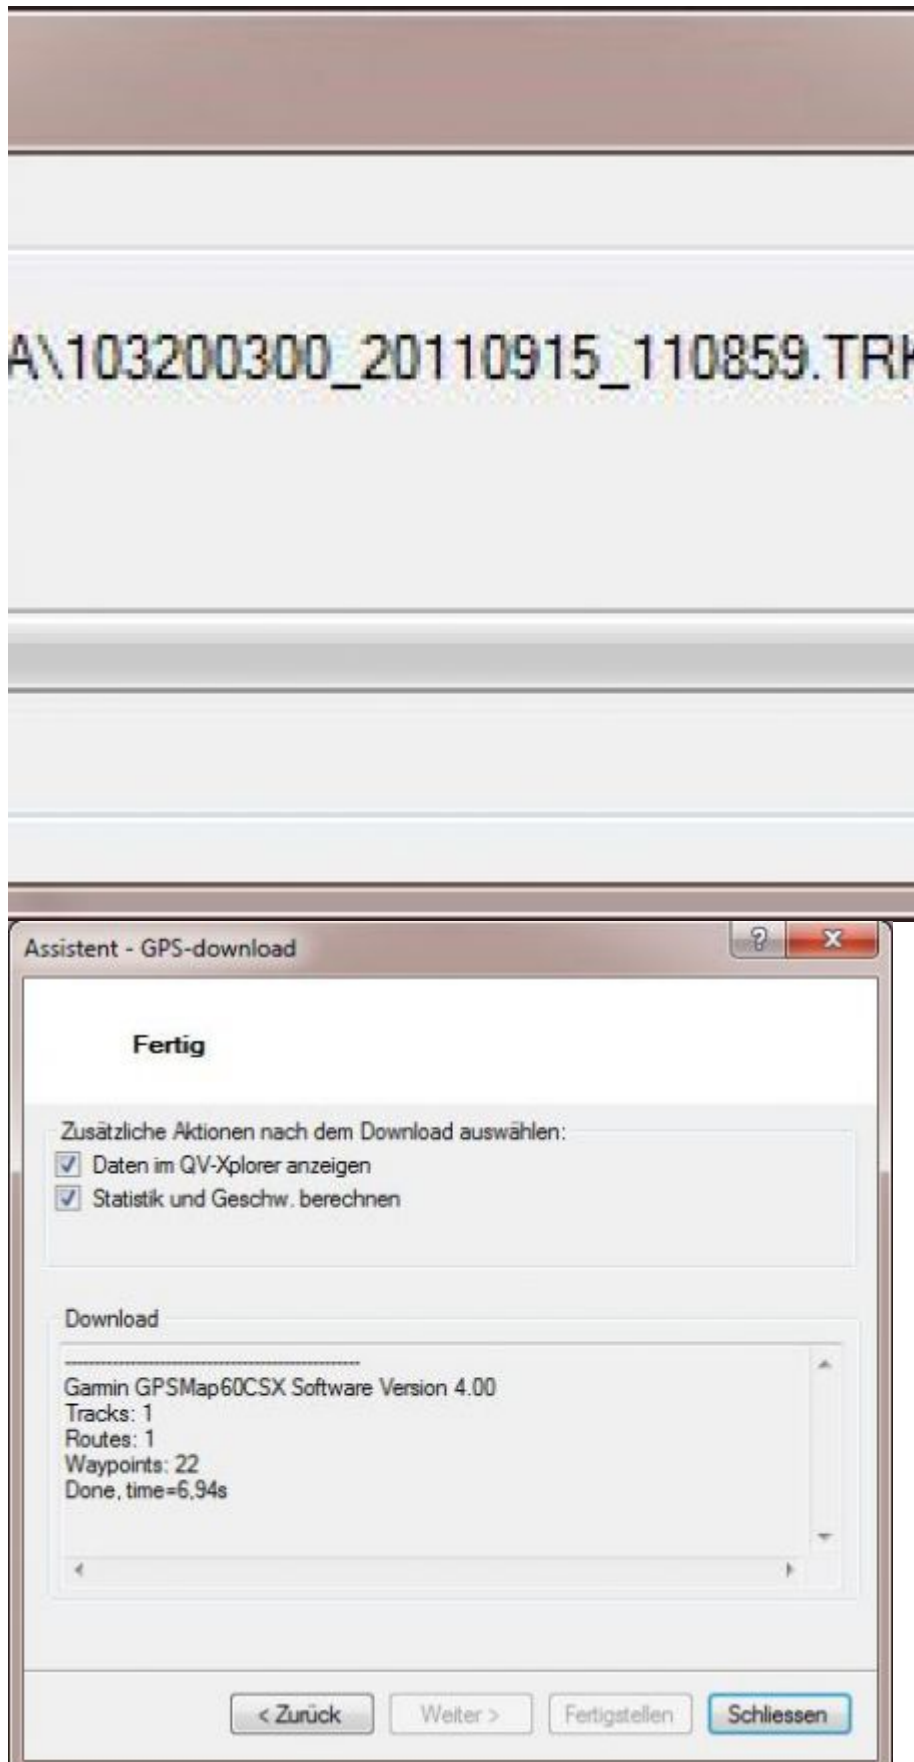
A\103200300_20110915_110859.TRI

Assistent - GPS-download

?

x

Fertig

Zusätzliche Aktionen nach dem Download auswählen:

Daten im QV-Xplorer anzeigen

Statistik und Geschw. berechnen

Download

------------------------------------------------

Garmin GPSMap60CSX Software Version 4.00
Tracks: 1
Routes: 1
Waypoints: 22
Done, time=6,94s

< Zurück

Weiter >

Fertigstellen

Schliessen